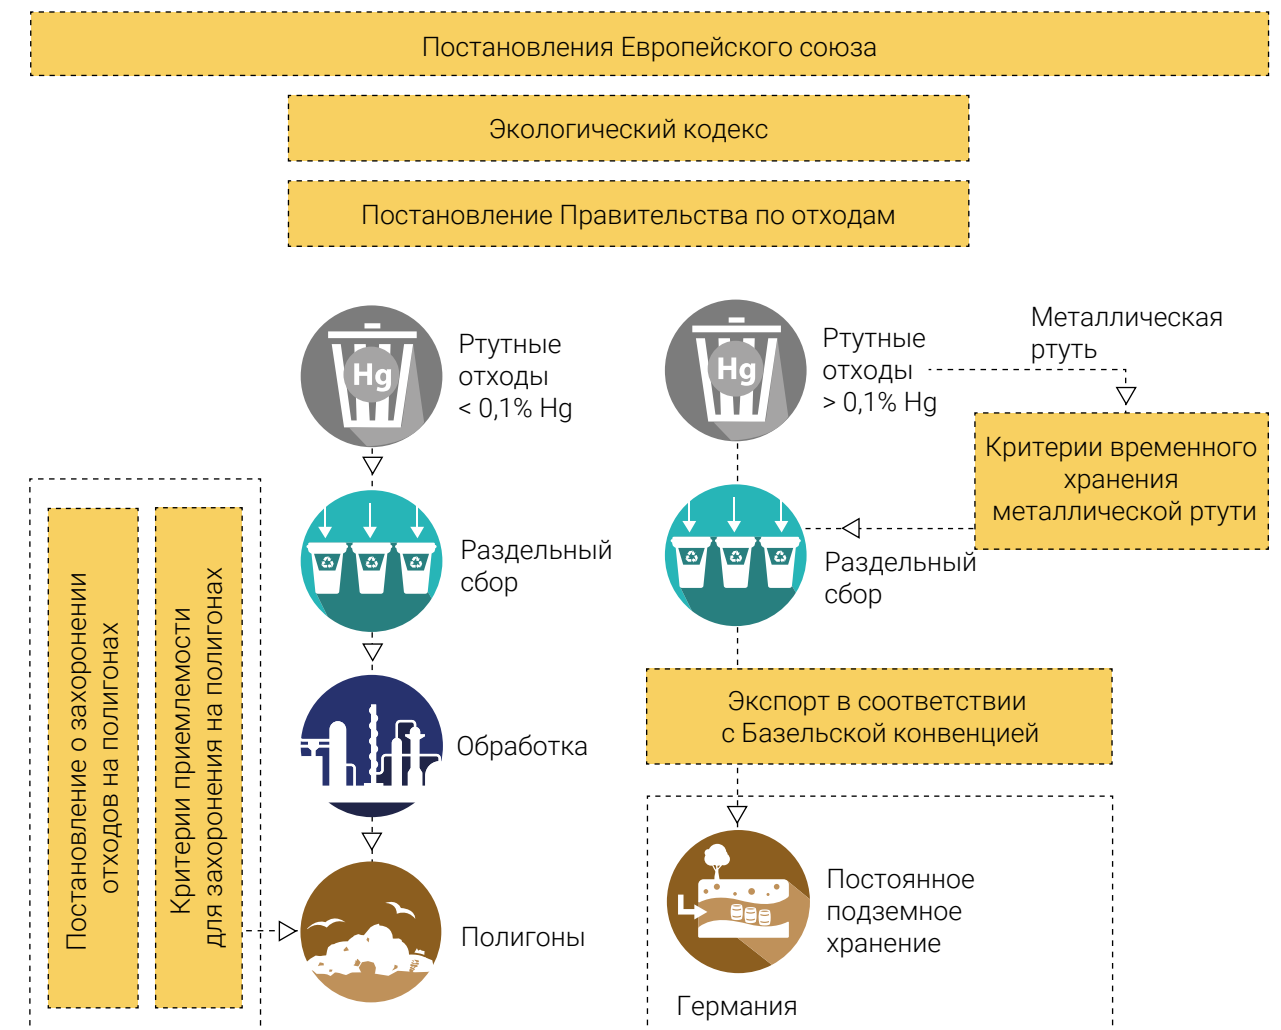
Постановления Европейского союза

Экологический кодекс

Постановление Правительства по отходам

Hg

Ртутные отходы < 0,1% Hg

Hg

Ртутные отходы > 0,1% Hg

Металлическая ртуть

Критерии временного хранения металлической ртути

Раздельный сбор

Раздельный сбор

Постановление о захоронении отходов на полигонах

Критерии приемлемости для захоронения на полигонах

Обработка

Экспорт в соответствии с Базельской конвенцией

Полигоны

Постоянное подземное хранение

Германия